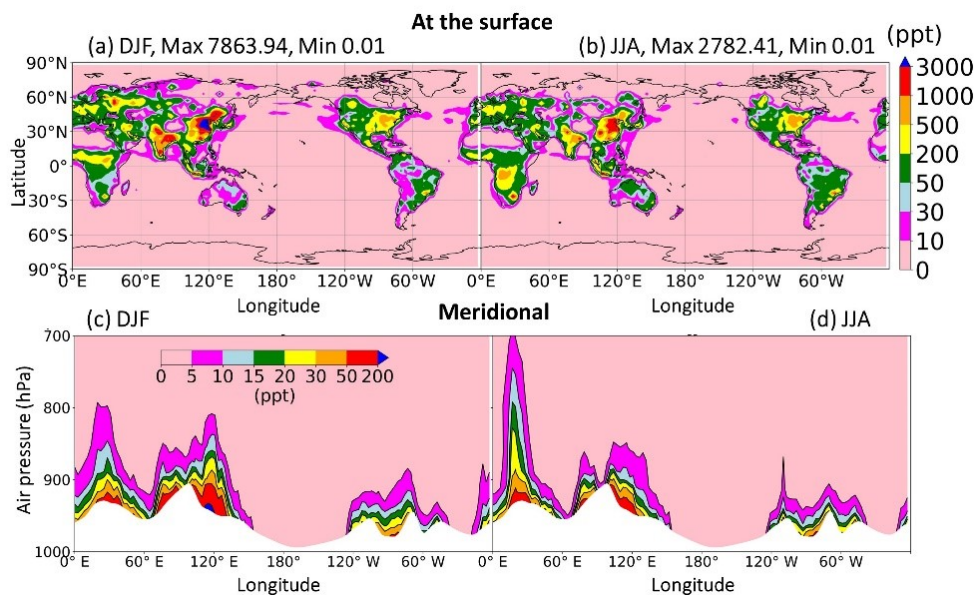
At the surface

(a) DJF, Max 7863.94, Min 0.01

(b) JJA, Max 2782.41, Min 0.01

(ppt)
3000
1000
500
200
50
30
10
0

90°N
60°N
30°N
0°
30°S
60°S
90°S
Latitude

0°E 60°E 120°E 180° 120°W 60°W 0°E 60°E 120°E 180° 120°W 60°W
Longitude
Longitude

(c) DJF

Meridional

(d) JJA

0 5 10 15 20 30 50 200
(ppt)

700
800
900
1000
Air pressure (hPa)

0° E 60° E 120° E 180° 120° W 60° W 0° E 60° E 120° E 180° 120° W 60° W
Longitude
Longitude